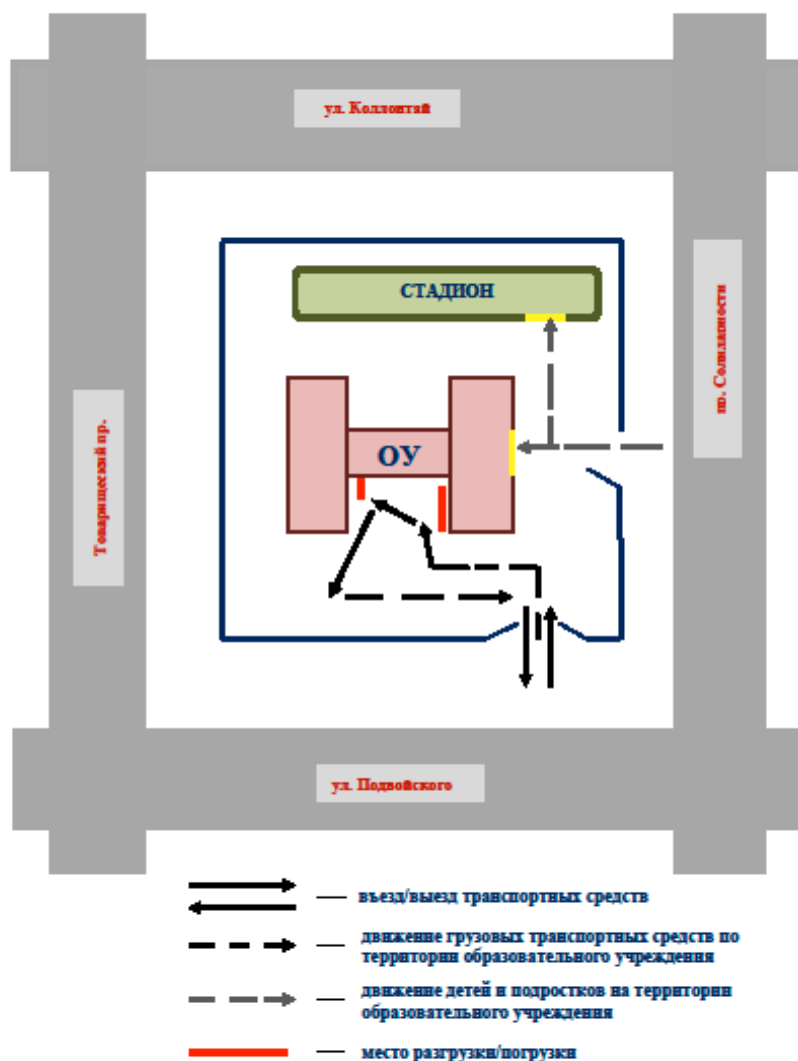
ул. Коллонтай

СТАДИОН

пр. Солидарности

Товарищеский пр.

ОУ

ул. Подвойского

— въезд/выезд транспортных средств

— движение грузовых транспортных средств по территории образовательного учреждения

— движение детей и подростков на территории образовательного учреждения

— место разгрузки/погрузки